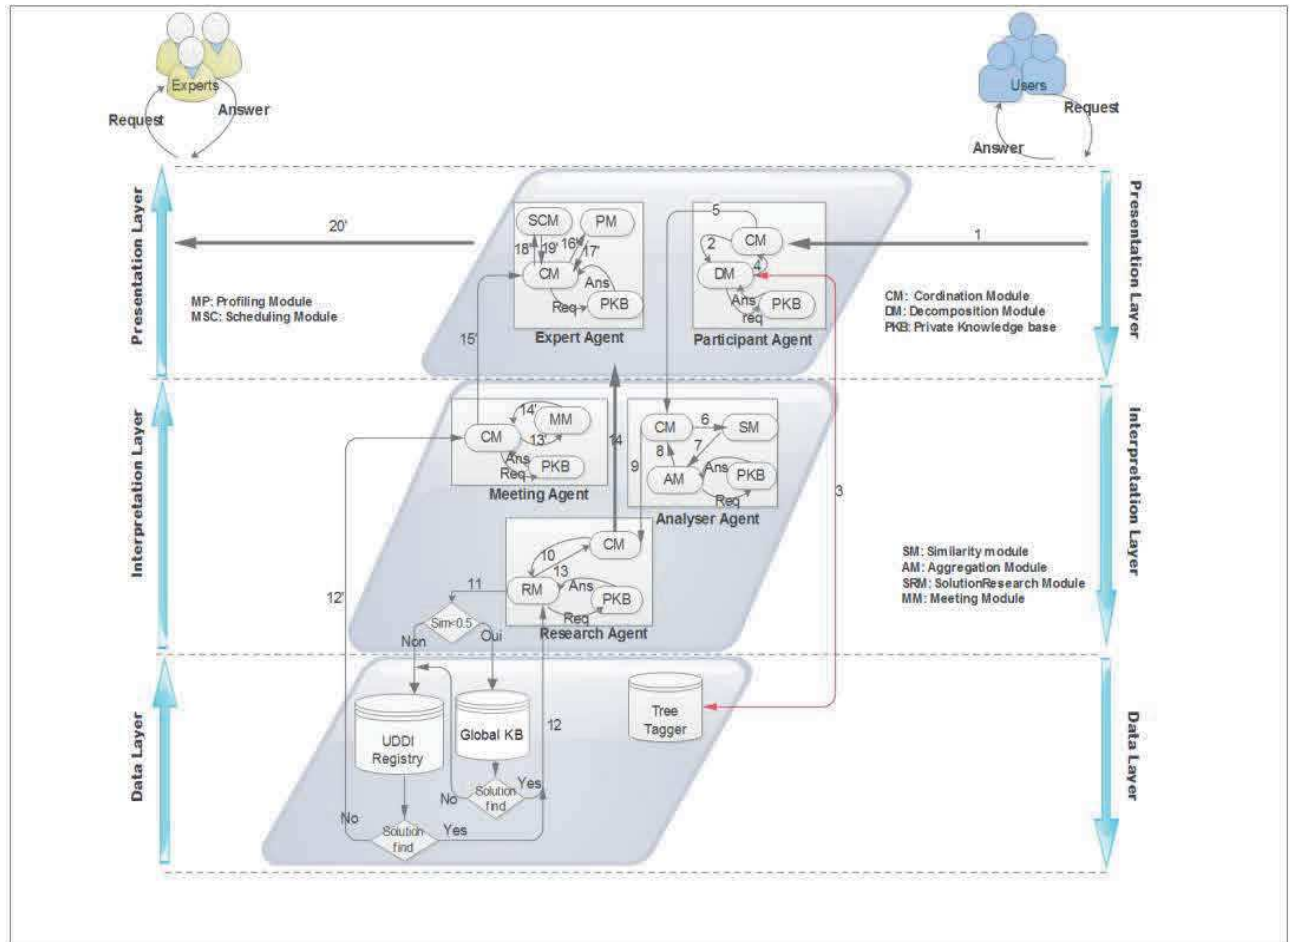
Experts
Request
Answer

Users
Request
Answer

Presentation Layer

Presentation Layer

20'

1

SCM
PM
18'
19'
16'
17'
CM
Ans
Req
PKB
Expert Agent

5
2
CM
4
DM
Ans
req
PKB
Participant Agent

MP: Profiling Module
MSC: Scheduling Module

CM: Cordination Module
DM: Decomposition Module
PKB: Private Knowledge base

15'

Interpretation Layer

Interpretation Layer

14'
MM
CM
13'
Ans
Req
PKB
Meeting Agent

14

CM
6
SM
7
8
9
AM
Ans
PKB
Req
Analyser Agent

3

CM
10
13
11
RM
Ans
PKB
Req
Research Agent

12'

Sim<0.5
Non
Oui

SM: Similarity module
AM: Aggregation Module
SRM: SolutionResearch Module
MM: Meeting Module

Data Layer

Data Layer

UDDI Registry
Global KB
12
Tree Tagger
No
Solution find
Yes
No
Solution find
Yes